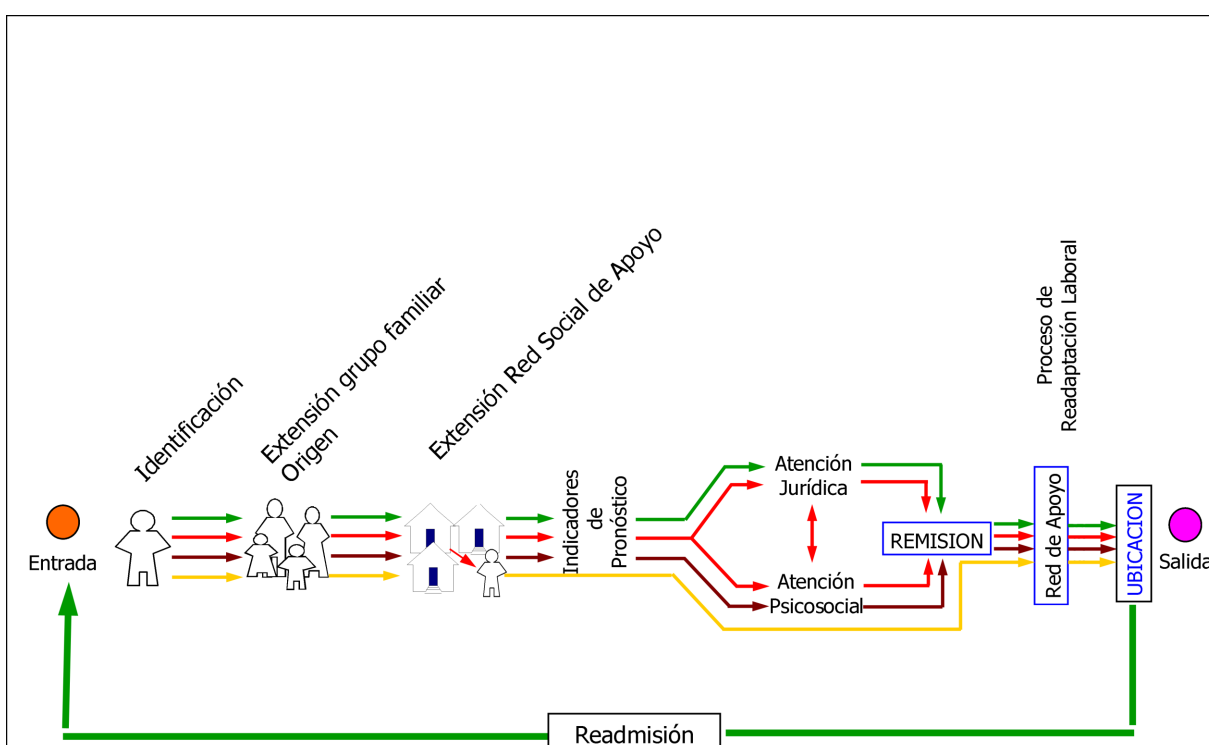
Identificación

Extensión grupo familiar Origen

Extensión Red Social de Apoyo

Indicadores de Pronóstico

Proceso de Readaptación Laboral

Entrada

Atención Jurídica

Atención Psicosocial

REMISION

Red de Apoyo

UBICACION

Salida

Readmisión